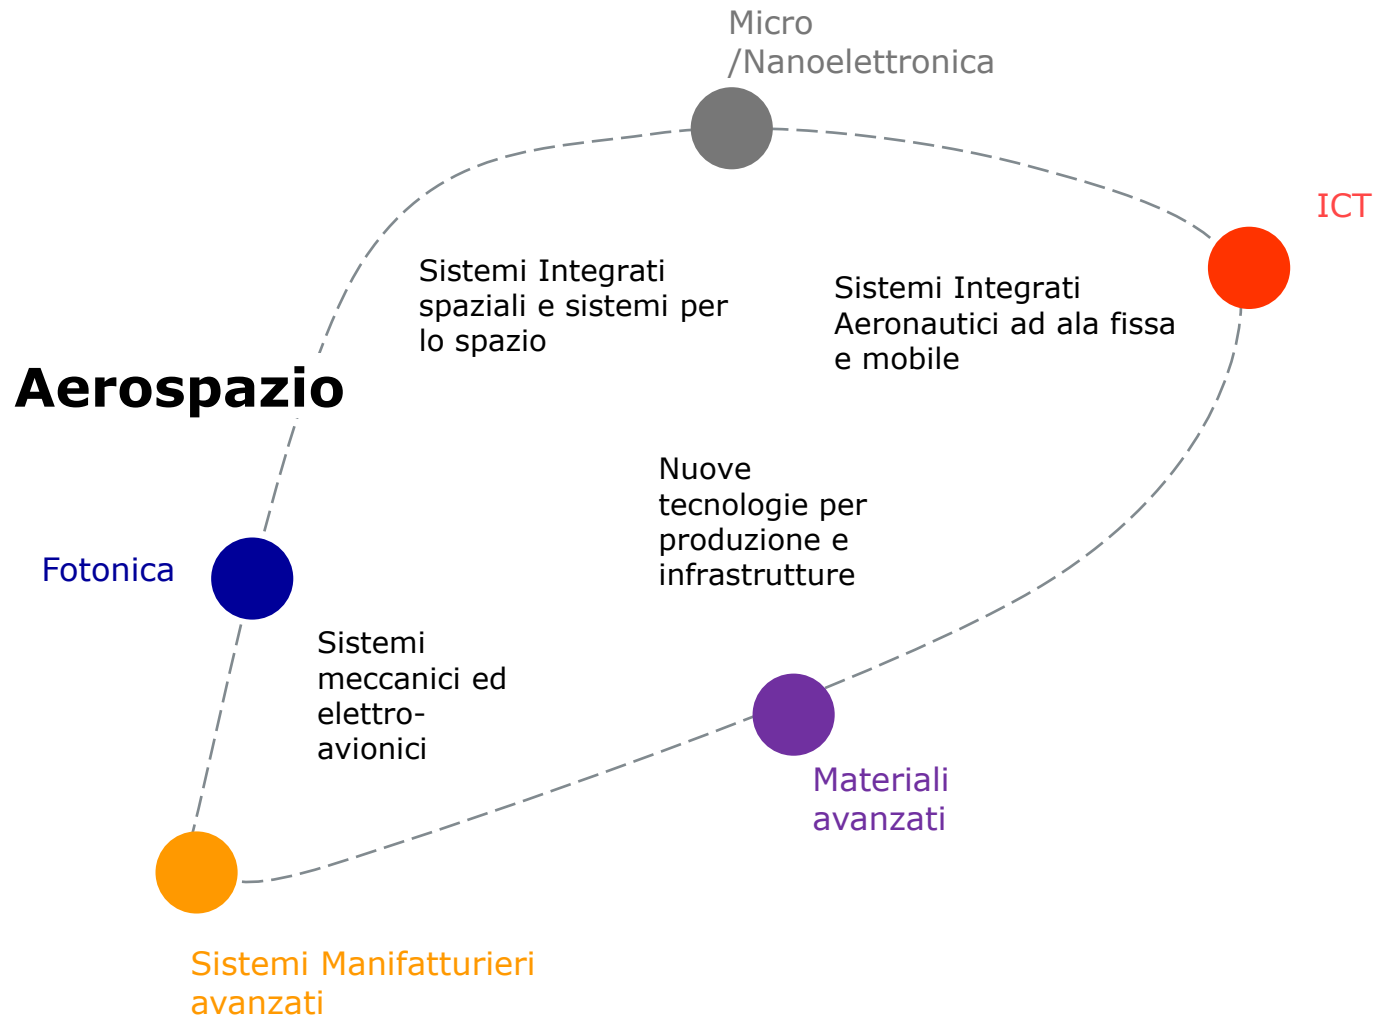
Micro
/Nanoelettronica

ICT

Sistemi Integrati spaziali e sistemi per lo spazio

Sistemi Integrati Aeronautici ad ala fissa e mobile

Aerospazio

Nuove tecnologie per produzione e infrastrutture

Fotonica

Sistemi meccanici ed elettro-avionici

Materiali avanzati

Sistemi Manifatturieri avanzati